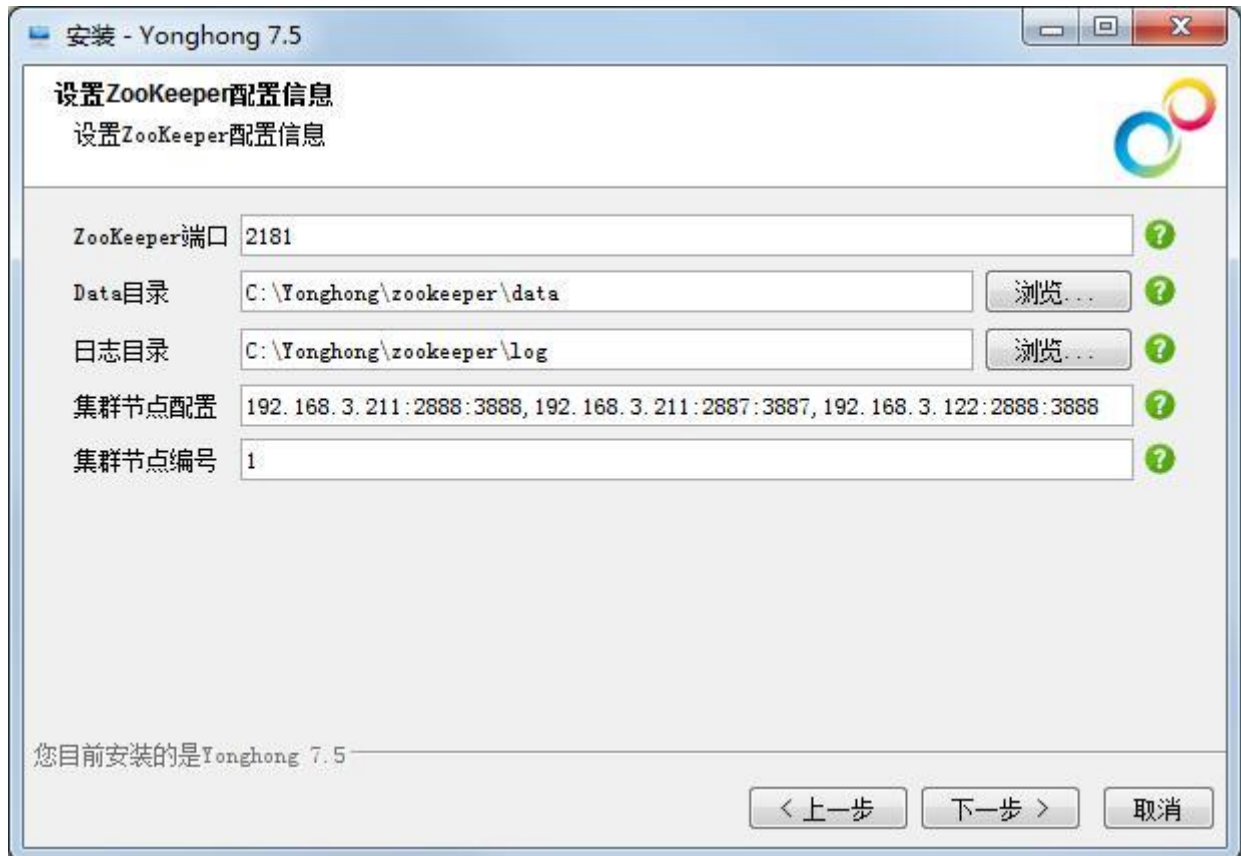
安装 - Yonghong 7.5

设置ZooKeeper配置信息
设置ZooKeeper配置信息

ZooKeeper端口 2181
Data目录 C:\Yonghong\zookeeper\data 浏览...
日志目录 C:\Yonghong\zookeeper\log 浏览...
集群节点配置 192.168.3.211:2888:3888,192.168.3.211:2887:3887,192.168.3.122:2888:3888
集群节点编号 1

您目前安装的是Yonghong 7.5

< 上一步 下一步 > 取消